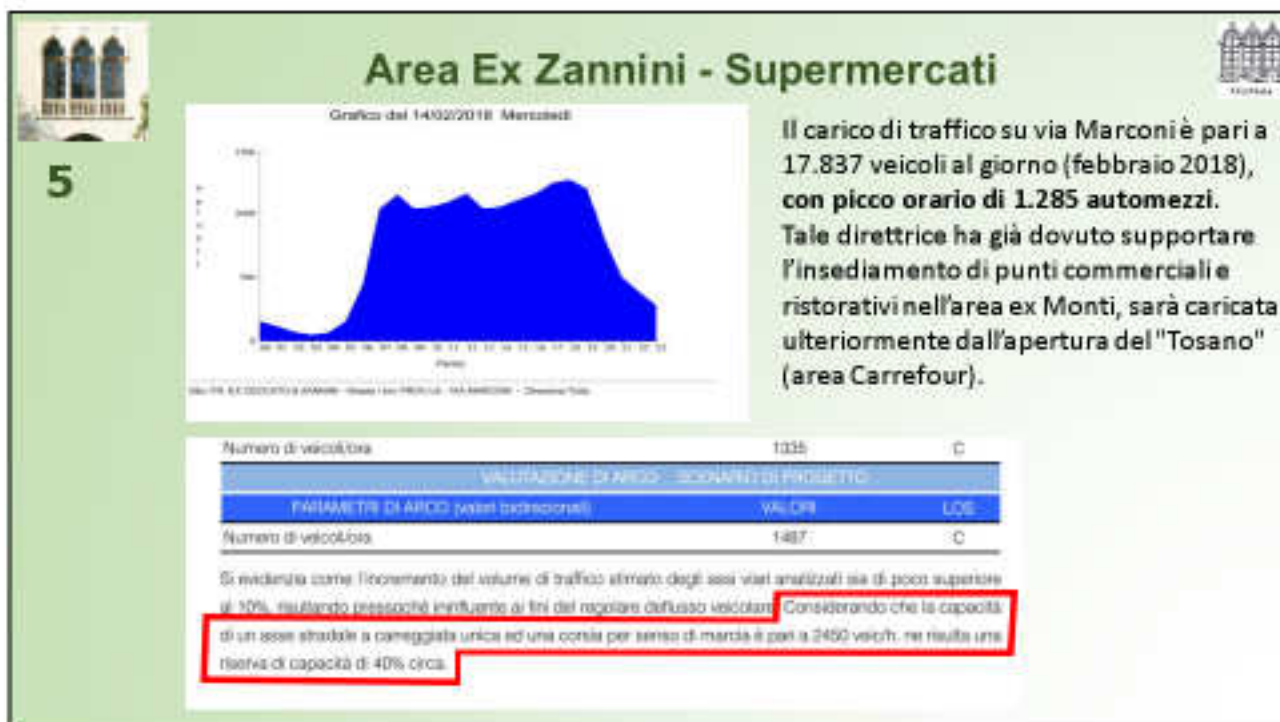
Area Ex Zannini - Supermercati

5

Grafico del 14/02/2018 Mercoledì

Il carico di traffico su via Marconi è pari a 17.837 veicoli al giorno (febbraio 2018), **con picco orario di 1.285 automezzi.** Tale direttrice ha già dovuto supportare l'insediamento di punti commerciali e ristorativi nell'area ex Monti, sarà caricata ulteriormente dall'apertura del "Tosano" (area Carrefour).

| Numero di veicoli/ora | 1335 | C |
|---|---|---|
| VALUTAZIONE DI ARCO - SCENARIO DI PROGETTO | | |
| PARAMETRI DI ARCO (valori bidirezionali) | VALORI | LOS |
| Numero di veicoli/ora | 1487 | C |

Si evidenzia come l'incremento del volume di traffico stimato degli assi viari analizzati sia di poco superiore al 10%, risultando pressoché ininfluente ai fini del regolare deflusso veicolare. Considerando che la capacità di un asse stradale a carreggiata unica ed una corsia per senso di marcia è pari a 2450 veic/h, ne risulta una riserva di capacità di 40% circa.